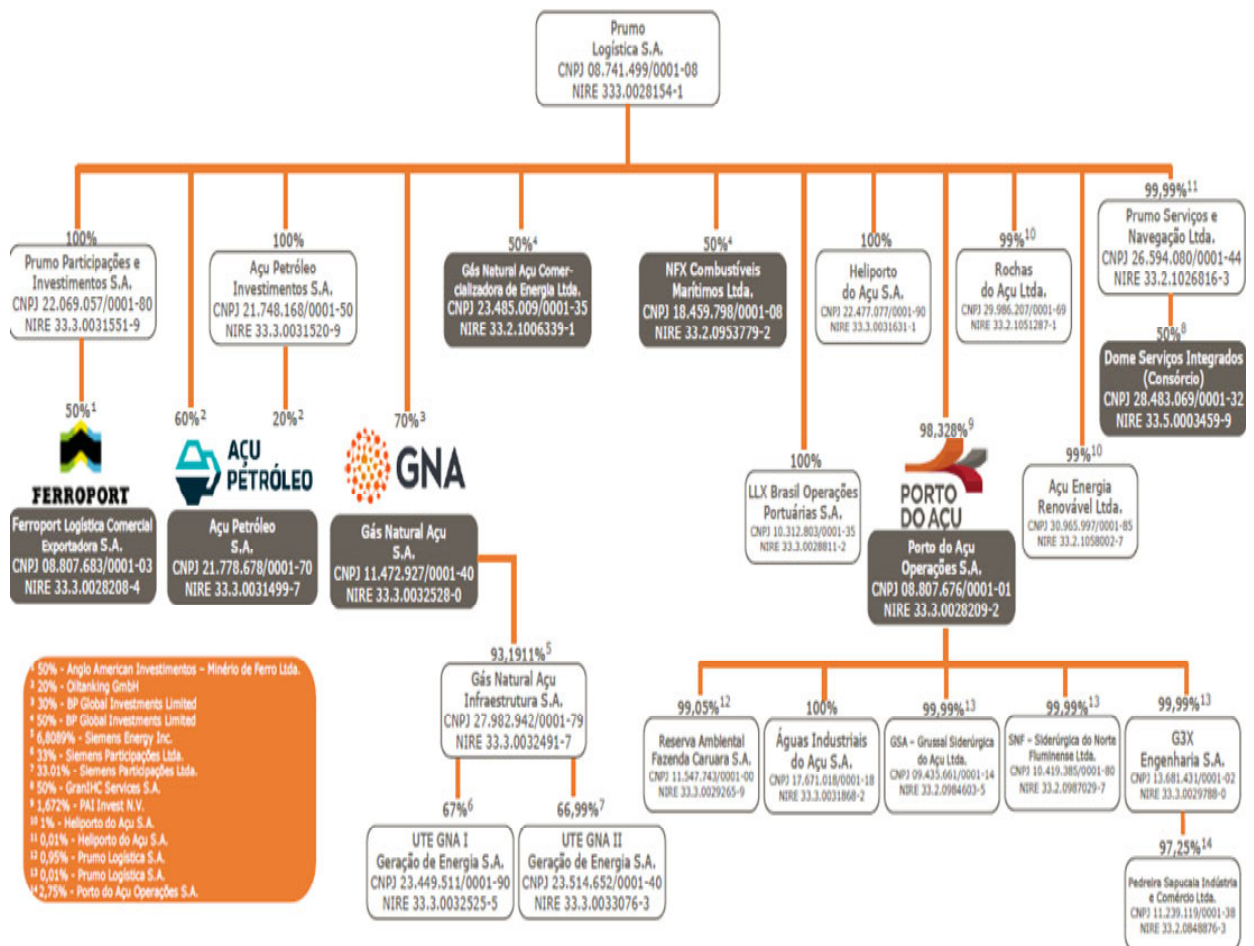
Prumo
Logística S.A.
CNPJ 08.741.499/0001-08
NIRE 333.0028154-1

100%
Prumo Participações e Investimentos S.A.
CNPJ 22.069.057/0001-80
NIRE 33.3.0031551-9

50%$^1$
FERROPORT
Ferroport Logística Comercial Exportadora S.A.
CNPJ 08.807.683/0001-03
NIRE 33.3.0028208-4

60%$^2$
100%
Açu Petróleo Investimentos S.A.
CNPJ 21.748.168/0001-50
NIRE 33.3.0031520-9

20%$^2$
AÇU PETRÓLEO
Açu Petróleo S.A.
CNPJ 21.778.678/0001-70
NIRE 33.3.0031499-7

70%$^3$
GNA
Gás Natural Açu S.A.
CNPJ 11.472.927/0001-40
NIRE 33.3.0032528-0

50%$^4$
Gás Natural Açu Comercializadora de Energia Ltda.
CNPJ 23.485.009/0001-35
NIRE 33.2.1006339-1

50%$^4$
NFX Combustíveis Marítimos Ltda.
CNPJ 18.459.798/0001-08
NIRE 33.2.0953779-2

100%
LLX Brasil Operações Portuárias S.A.
CNPJ 10.312.803/0001-35
NIRE 33.3.0028811-2

100%
Heliporto do Açu S.A.
CNPJ 22.477.077/0001-90
NIRE 33.3.0031631-1

98,328%$^9$
PORTO DO AÇU
Porto do Açu Operações S.A.
CNPJ 08.807.676/0001-01
NIRE 33.3.0028209-2

99%$^{10}$
Rochas do Açu Ltda.
CNPJ 29.986.207/0001-69
NIRE 33.2.1051287-1

99%$^{10}$
Açu Energia Renovável Ltda.
CNPJ 30.965.997/0001-85
NIRE 33.2.1058002-7

99,99%$^{11}$
Prumo Serviços e Navegação Ltda.
CNPJ 26.594.080/0001-44
NIRE 33.2.1026816-3

50%$^8$
Dome Serviços Integrados (Consórcio)
CNPJ 28.483.069/0001-32
NIRE 33.5.0003459-9

93,1911%$^5$
Gás Natural Açu Infraestrutura S.A.
CNPJ 27.982.942/0001-79
NIRE 33.3.0032491-7

67%$^6$
UTE GNA I
Geração de Energia S.A.
CNPJ 23.449.511/0001-90
NIRE 33.3.0032525-5

66,99%$^7$
UTE GNA II
Geração de Energia S.A.
CNPJ 23.514.652/0001-40
NIRE 33.3.0033076-3

99,05%$^{12}$
Reserva Ambiental Fazenda Caruara S.A.
CNPJ 11.547.743/0001-00
NIRE 33.3.0029265-9

100%
Águas Industriais do Açu S.A.
CNPJ 17.671.018/0001-18
NIRE 33.3.0031868-2

99,99%$^{13}$
GSA – Grussaí Siderúrgica do Açu Ltda.
CNPJ 09.435.661/0001-14
NIRE 33.2.0984603-5

99,99%$^{13}$
SNF – Siderúrgica do Norte Fluminense Ltda.
CNPJ 10.419.385/0001-80
NIRE 33.2.0987029-7

99,99%$^{13}$
G3X Engenharia S.A.
CNPJ 13.681.431/0001-02
NIRE 33.3.0029788-0

97,25%$^{14}$
Pedreira Sapucaia Indústria e Comércio Ltda.
CNPJ 11.239.119/0001-38
NIRE 33.2.0848876-3

$^1$ 50% - Anglo American Investimentos – Minério de Ferro Ltda.
$^2$ 20% - Oiltanking GmbH
$^3$ 30% - BP Global Investments Limited
$^4$ 50% - BP Global Investments Limited
$^5$ 6,8089% - Siemens Energy Inc.
$^6$ 33% - Siemens Participações Ltda.
$^7$ 33.01% - Siemens Participações Ltda.
$^8$ 50% - GranIHC Services S.A.
$^9$ 1,672% - PAI Invest N.V.
$^{10}$ 1% - Heliporto do Açu S.A.
$^{11}$ 0,01% - Heliporto do Açu S.A.
$^{12}$ 0,95% - Prumo Logística S.A.
$^{13}$ 0,01% - Prumo Logística S.A.
$^{14}$ 2,75% - Porto do Açu Operações S.A.